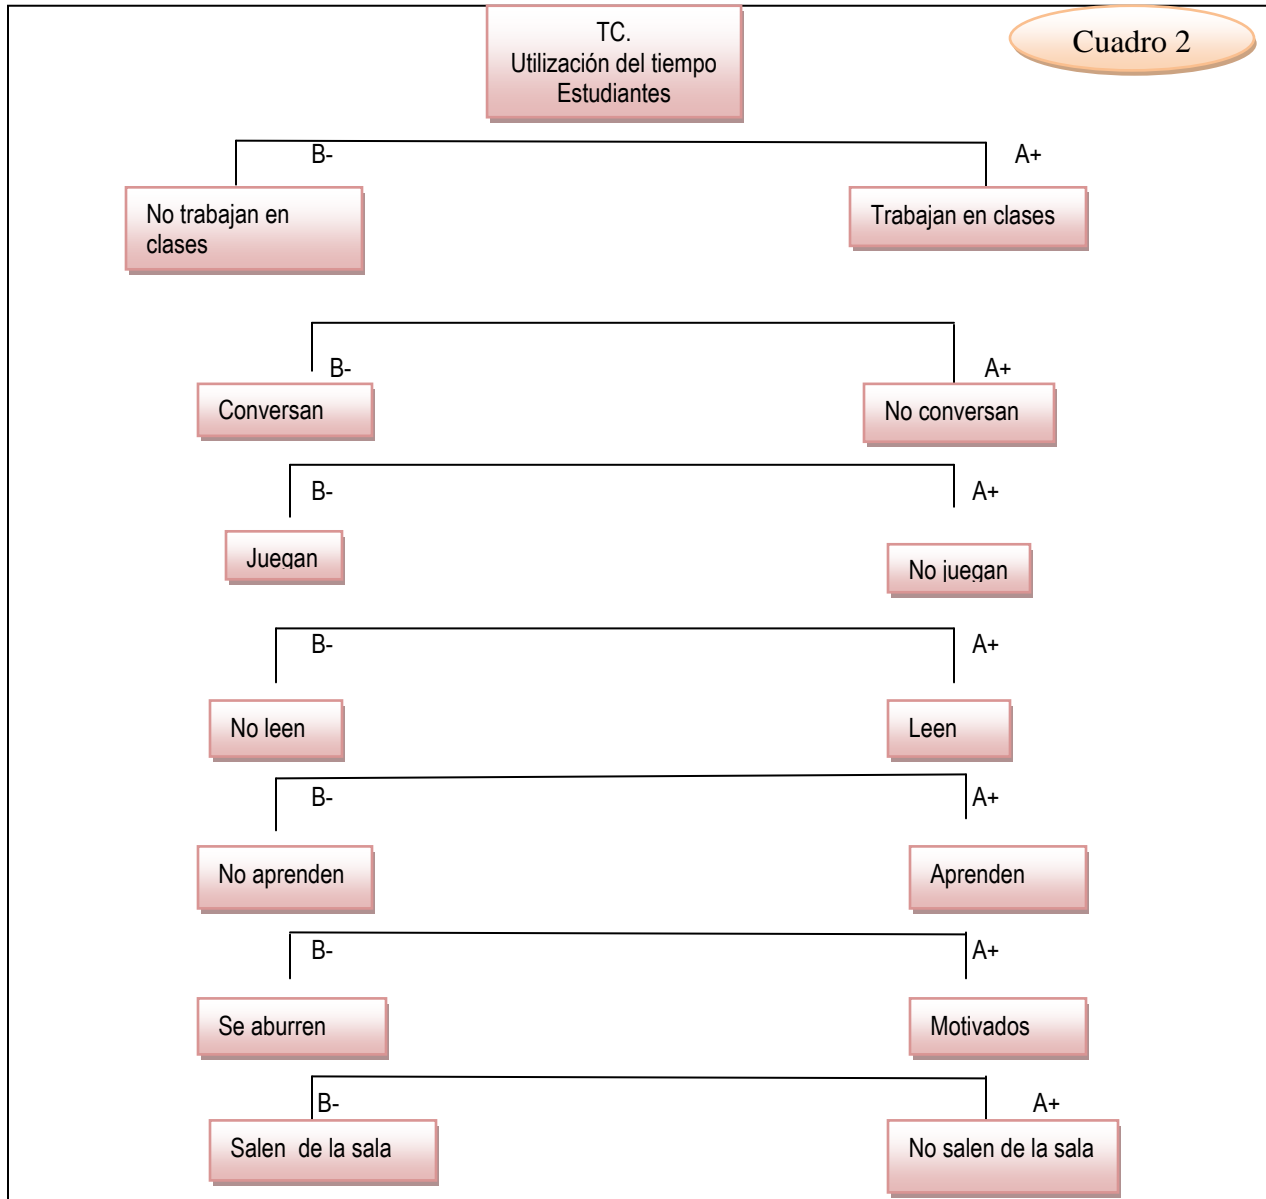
TC.
Utilización del tiempo
Estudiantes

Cuadro 2

B-

A+

No trabajan en clases

Trabajan en clases

B-

A+

Conversan

No conversan

B-

A+

Juegan

No juegan

B-

A+

No leen

Leen

B-

A+

No aprenden

Aprenden

B-

A+

Se aburren

Motivados

B-

A+

Salen de la sala

No salen de la sala